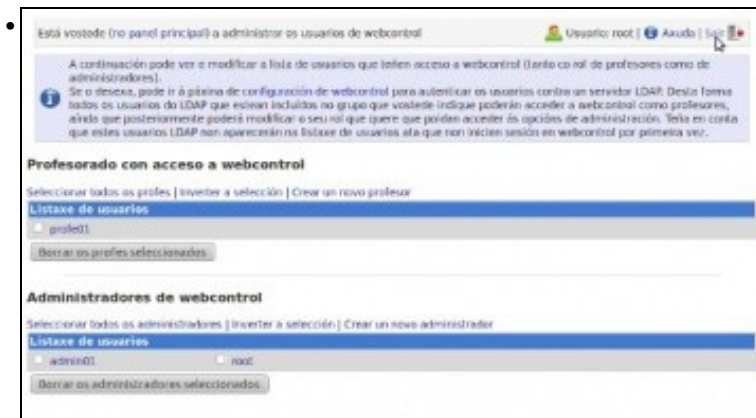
Está vostede (no panel principal) a administrar os usuarios de webcontrol

Usuario: root | Axuda | Saír

A continuación pode ver e modificar a lista de usuarios que teñen acceso a webcontrol (tanto co rol de profesores como de administradores).
Se o desexa, pode ir á páxina de configuración de webcontrol para autenticar os usuarios contra un servidor LDAP. Desta forma todos os usuarios do LDAP que estean incluidos no grupo que vostede indique poderán acceder a webcontrol como profesores, aínda que posteriormente poderá modificar o seu rol que quere que poidan acceder ás opcións de administración. Teña en conta que estes usuarios LDAP non aparecerán nas listaxe de usuarios ata que non inicien sesión en webcontrol por primeira vez.

Profesorado con acceso a webcontrol

Seleccionar todos os profes | Inverter a selección | Crear un novo profesor

Listaxe de usuarios

profe01

Borrar os profes seleccionados

Administradores de webcontrol

Seleccionar todos os administradores | Inverter a selección | Crear un novo administrador

Listaxe de usuarios

admin01

root

Borrar os administradores seleccionados